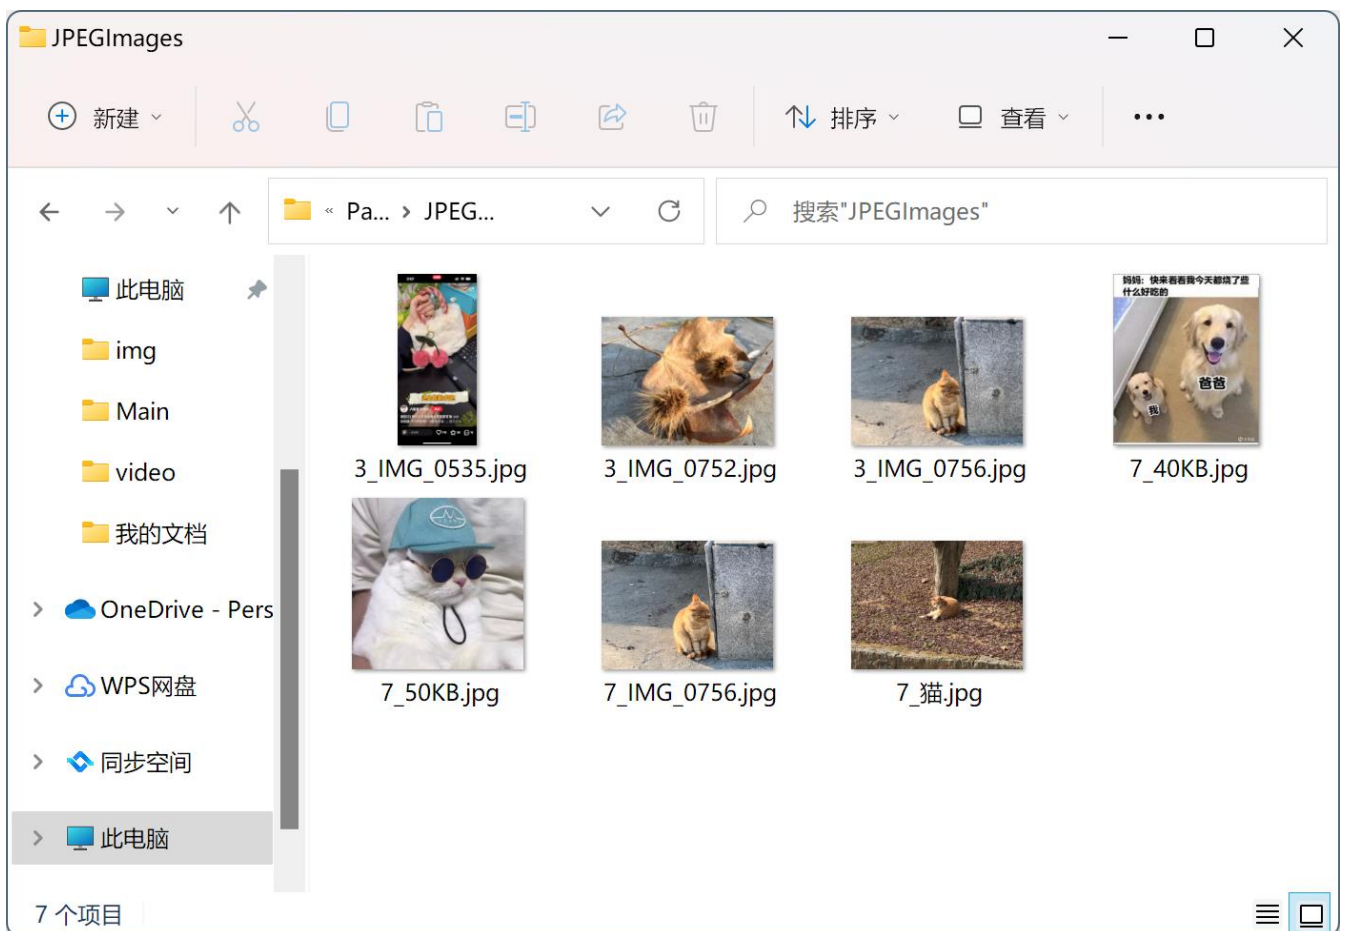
JPEGImages

新建 排序 查看 ...

« Pa... › JPEG...

搜索"JPEGImages"

此电脑
img
Main
video
我的文档
OneDrive - Pers
WPS网盘
同步空间
此电脑

3_IMG_0535.jpg
3_IMG_0752.jpg
3_IMG_0756.jpg
妈妈：快来看看我今天都搞了些什么好吃的
爸爸
我
7_40KB.jpg
7_50KB.jpg
7_IMG_0756.jpg
7_猫.jpg

7 个项目